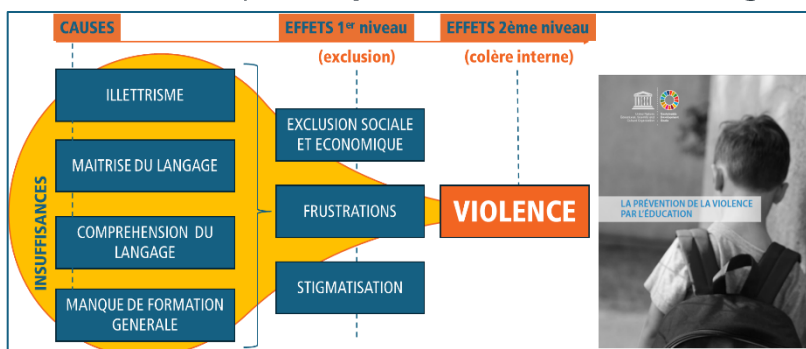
CAUSES

EFFETS 1$^{er}$ niveau

(exclusion)

EFFETS 2ème niveau

(colère interne)

INSUFFISANCES

ILLETTRISME

MAITRISE DU LANGAGE

COMPREHENSION DU LANGAGE

MANQUE DE FORMATION GENERALE

EXCLUSION SOCIALE ET ECONOMIQUE

FRUSTRATIONS

STIGMATISATION

VIOLENCE

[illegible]

LA PRÉVENTION DE LA VIOLENCE PAR L'ÉDUCATION